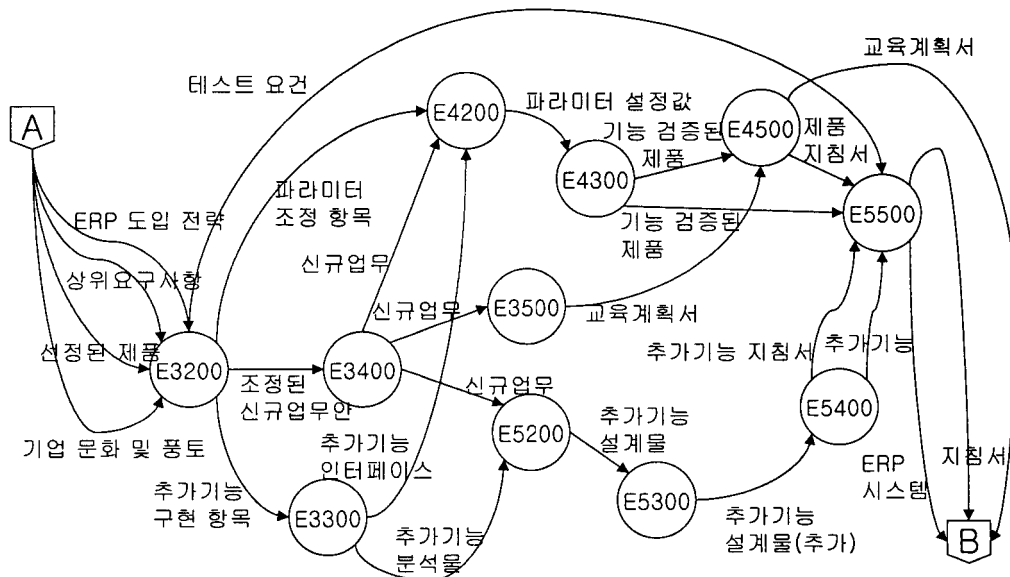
A

테스트 요건

교육계획서

E4200

파라미터 설정값

기능 검증된 제품

E4500

제품 지침서

파라미터 조정 항목

E4300

E5500

ERP 도입 전략

기능 검증된 제품

상위요구사항

신규업무

신규업무

E3500

교육계획서

선정된 제품

E3200

E3400

추가기능 지침서

추가기능

조정된 신규업무안

신규업무

추가기능 설계물

E5400

기업 문화 및 풍토

E5200

추가기능 인터페이스

ERP 시스템

지침서

추가기능 구현 항목

E3300

E5300

추가기능 분석물

추가기능 설계물(추가)

B